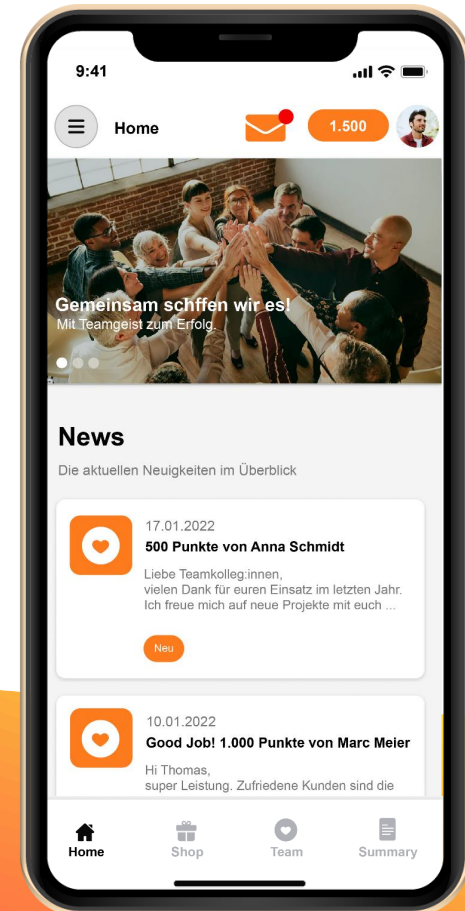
9:41

Home

1.500

Gemeinsam schffen wir es!
Mit Teamgeist zum Erfolg.

News

Die aktuellen Neuigkeiten im Überblick

17.01.2022
500 Punkte von Anna Schmidt

Liebe Teamkolleg:innen,
vielen Dank für euren Einsatz im letzten Jahr. Ich freue mich auf neue Projekte mit euch ...

Neu

10.01.2022
Good Job! 1.000 Punkte von Marc Meier

Hi Thomas,
super Leistung. Zufriedene Kunden sind die

Home Shop Team Summary